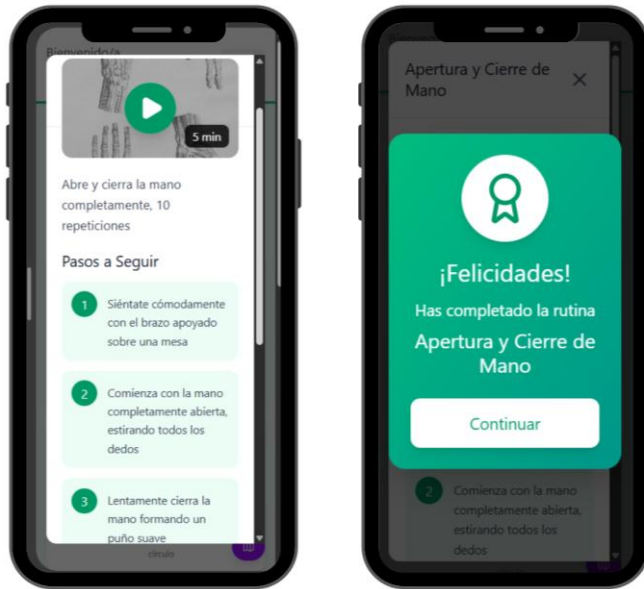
Bienvenido/a

5 min

Abre y cierra la mano completamente, 10 repeticiones

Pasos a Seguir

1 Siéntate cómodamente con el brazo apoyado sobre una mesa

2 Comienza con la mano completamente abierta, estirando todos los dedos

3 Lentamente cierra la mano formando un puño suave

círculo

Apertura y Cierre de Mano

×

¡Felicidades!

Has completado la rutina

Apertura y Cierre de Mano

Continuar

2 Comienza con la mano completamente abierta, estirando todos los dedos